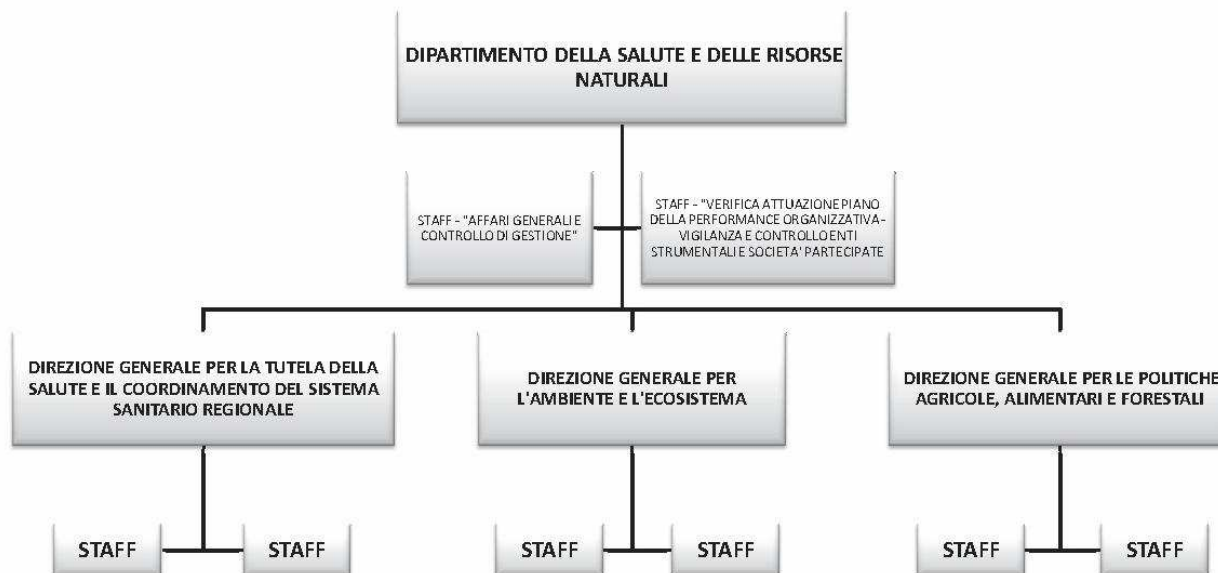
DIPARTIMENTO DELLA SALUTE E DELLE RISORSE NATURALI

STAFF - "AFFARI GENERALI E CONTROLLO DI GESTIONE"

STAFF - "VERIFICA ATTUAZIONE PIANO DELLA PERFORMANCE ORGANIZZATIVA - VIGILANZA E CONTROLLO ENTI STRUMENTALI E SOCIETA' PARTECIPATE

DIREZIONE GENERALE PER LA TUTELA DELLA SALUTE E IL COORDINAMENTO DEL SISTEMA SANITARIO REGIONALE

DIREZIONE GENERALE PER L'AMBIENTE E L'ECOSISTEMA

DIREZIONE GENERALE PER LE POLITICHE AGRICOLE, ALIMENTARI E FORESTALI

STAFF

STAFF

STAFF

STAFF

STAFF

STAFF